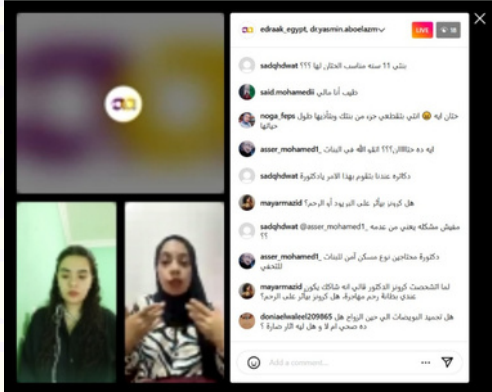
edraak_egypt, dr.yasmin.aboelazm
LIVE

sadqhdwat
بنتي 11 سنة مناسب الختان ليها ؟؟؟

said.mohamedii
طيب أنا مالي

noga_feps
ختان ايه 😠 انتي بتقطعي حته من بنتك وبتأذيها طول حياتها

asser_mohamed1_
ايه ده ختااان؟؟؟ اتقو الله في البنات

sadqhdwat
دكاتره عندنا بتقوم بهذا الامر يادكتورة

mayarmazid
هل كريم بيأثر على البر يود أو الرحم؟

sadqhdwat @asser_mohamed1_
مفيش مشكله يعني من عدمه ؟؟

asser_mohamed1_
دكتورة محتاجين نوع مسكن آمن للبنات للتخفي

mayarmazid
لما الشحمت كريم الدكتور قالي انه شاكك يكون عندي بطانة رحم مهاجرة، هل كريم بيأثر على الرحم؟

doniaelwaleel209865
هل تحميد البويضات الى حين الزواج هل ده صحي ام لا و هل ليه اثار ضارة ؟

Add a comment...